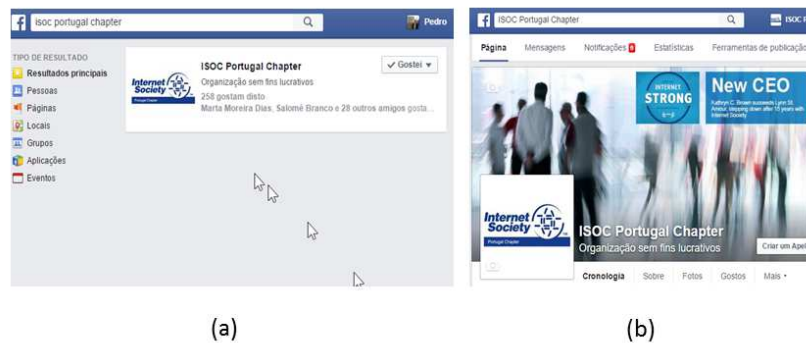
f isoc portugal chapter Pedro

TIPO DE RESULTADO
Resultados principais
Pessoas
Páginas
Locais
Grupos
Aplicações
Eventos

Internet Society Portugal Chapter
ISOC Portugal Chapter
Organização sem fins lucrativos
258 gostam disto
Marta Moreira Dias, Salomé Branco e 28 outros amigos gosta...
✓ Gostei ▾

(a)

f ISOC Portugal Chapter ISOC I

Página Mensagens Notificações 8 Estatísticas Ferramentas de publicação

INTERNET STRONG
New CEO
Kathryn C. Brown succeeds Lynn St. Amour, stepping down after 16 years with Internet Society

Internet Society Portugal Chapter
ISOC Portugal Chapter
Organização sem fins lucrativos
Criar um Apel

Cronologia Sobre Fotos Gostos Mais ▾

(b)